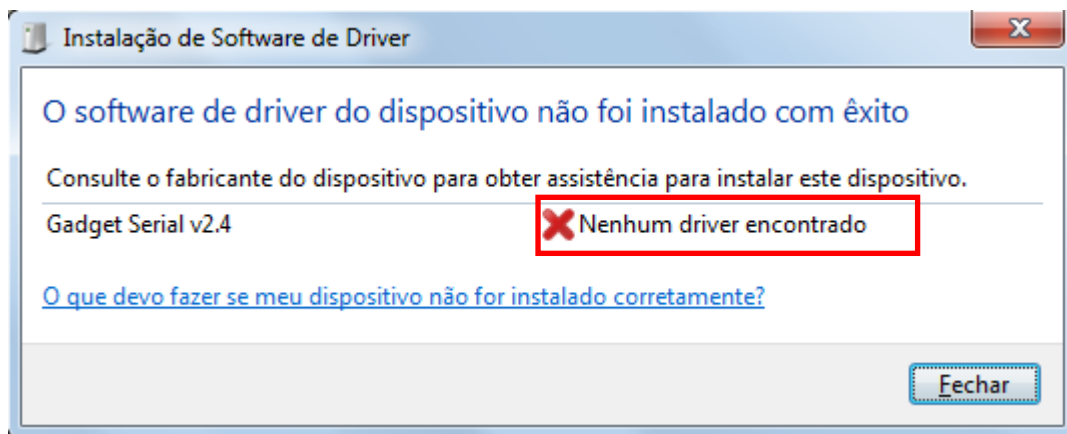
Instalação de Software de Driver

O software de driver do dispositivo não foi instalado com êxito

Consulte o fabricante do dispositivo para obter assistência para instalar este dispositivo.

Gadget Serial v2.4

Nenhum driver encontrado

O que devo fazer se meu dispositivo não for instalado corretamente?

Fechar